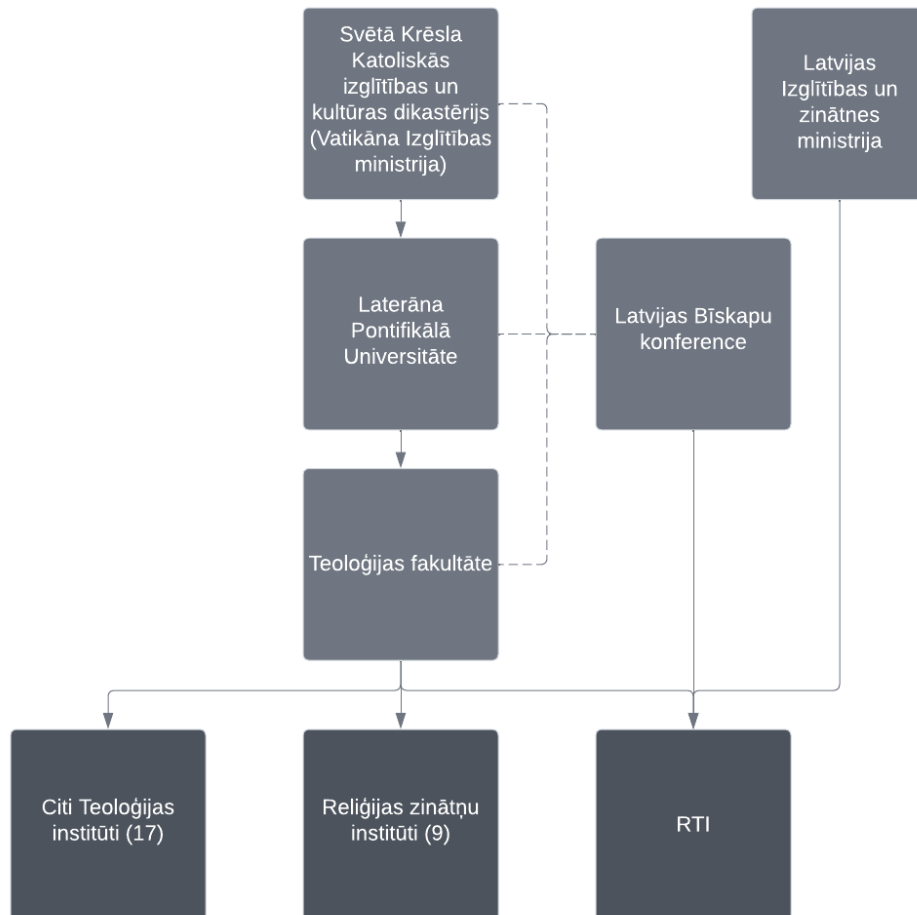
Svētā Krēsla Katoliskās izglītības un kultūras dikastērijs (Vatikāna Izglītības ministrija)

Latvijas Izglītības un zinātnes ministrija

Laterāna Pontifikālā Universitāte

Latvijas Bīskapu konference

Teoloģijas fakultāte

Citi Teoloģijas institūti (17)

Reliģijas zinātņu institūti (9)

RTI